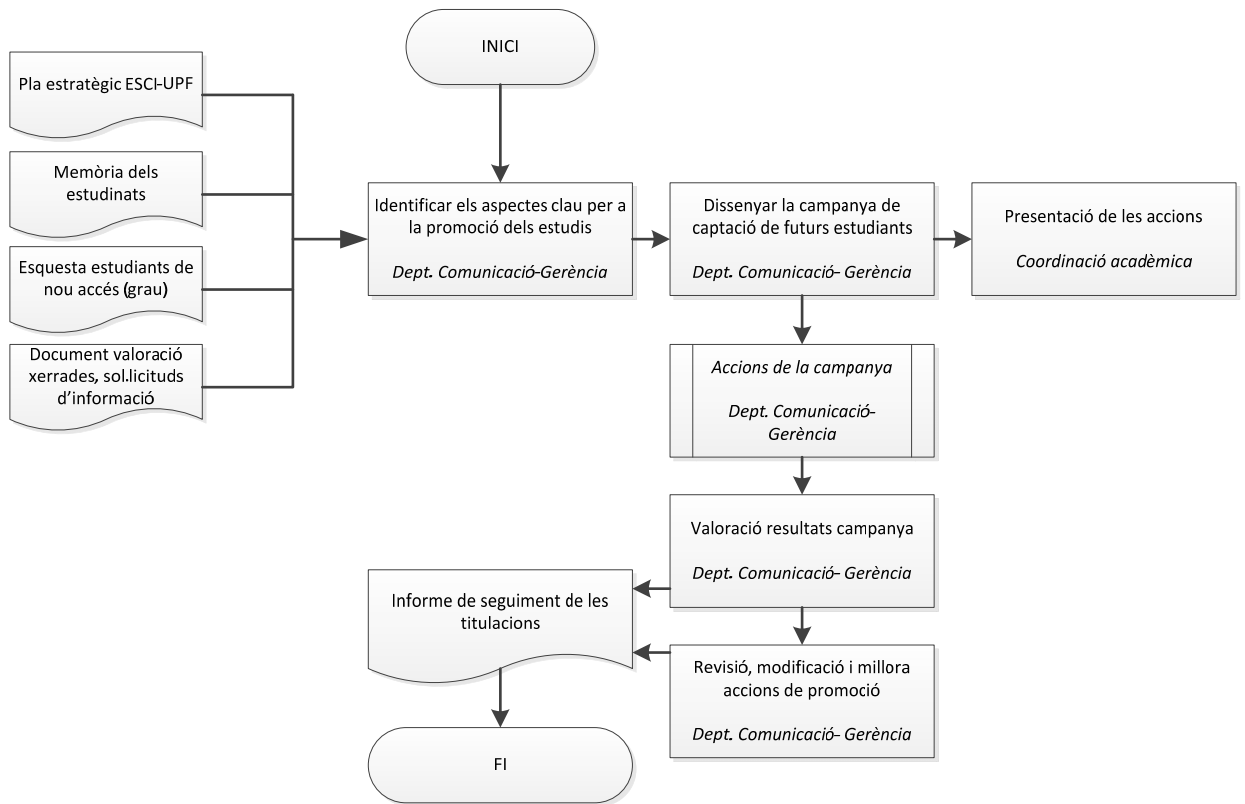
Pla estratègic ESCI-UPF

Memòria dels estudinats

Esquesta estudiants de nou accés (grau)

Document valoració xerrades, sol.licituds d'informació

INICI

Identificar els aspectes clau per a la promoció dels estudis

*Dept. Comunicació-Gerència*

Dissenyar la campanya de captació de futurs estudiants

*Dept. Comunicació- Gerència*

Presentació de les accions

*Coordinació acadèmica*

*Accions de la campanya*

*Dept. Comunicació-Gerència*

Valoració resultats campanya

*Dept. Comunicació- Gerència*

Informe de seguiment de les titulacions

Revisió, modificació i millora accions de promoció

*Dept. Comunicació- Gerència*

FI